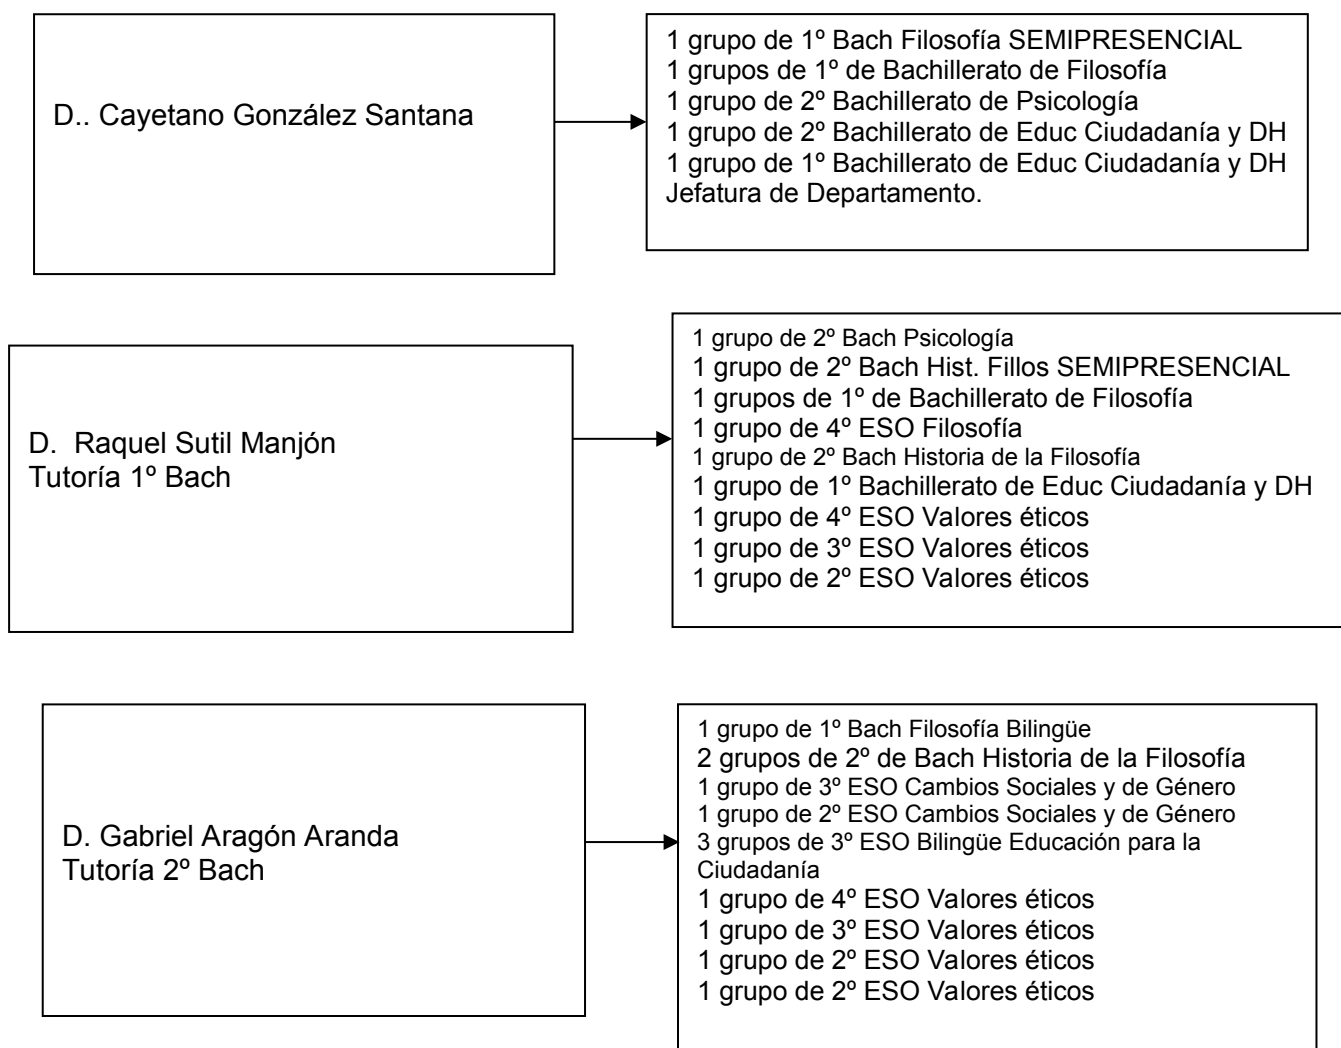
D.. Cayetano González Santana

1 grupo de 1º Bach Filosofía SEMIPRESENCIAL
1 grupos de 1º de Bachillerato de Filosofía
1 grupo de 2º Bachillerato de Psicología
1 grupo de 2º Bachillerato de Educ Ciudadanía y DH
1 grupo de 1º Bachillerato de Educ Ciudadanía y DH
Jefatura de Departamento.

D. Raquel Sutil Manjón
Tutoría 1º Bach

1 grupo de 2º Bach Psicología
1 grupo de 2º Bach Hist. Fillos SEMIPRESENCIAL
1 grupos de 1º de Bachillerato de Filosofía
1 grupo de 4º ESO Filosofía
1 grupo de 2º Bach Historia de la Filosofía
1 grupo de 1º Bachillerato de Educ Ciudadanía y DH
1 grupo de 4º ESO Valores éticos
1 grupo de 3º ESO Valores éticos
1 grupo de 2º ESO Valores éticos

D. Gabriel Aragón Aranda
Tutoría 2º Bach

1 grupo de 1º Bach Filosofía Bilingüe
2 grupos de 2º de Bach Historia de la Filosofía
1 grupo de 3º ESO Cambios Sociales y de Género
1 grupo de 2º ESO Cambios Sociales y de Género
3 grupos de 3º ESO Bilingüe Educación para la Ciudadanía
1 grupo de 4º ESO Valores éticos
1 grupo de 3º ESO Valores éticos
1 grupo de 2º ESO Valores éticos
1 grupo de 2º ESO Valores éticos